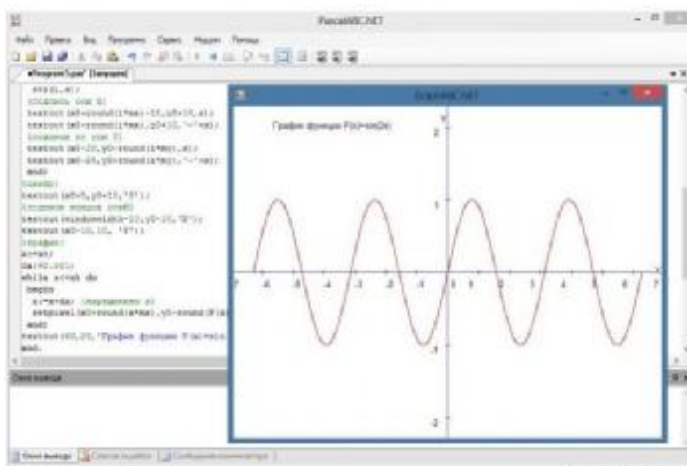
PascalABC.NET

Файл Правка Вид Программа Сервис Модули Помощь

*Program1.pas* [Запущен]

GraphABC.NET

График функции F(x)=sin(2x)

2

1

-1

-2

-7 -6 -5 -4 -3 -2 -1 0 1 2 3 4 5 6 7

x

y

Окно вывода

Окно вывода | Список ошибок | Сообщения компилятора